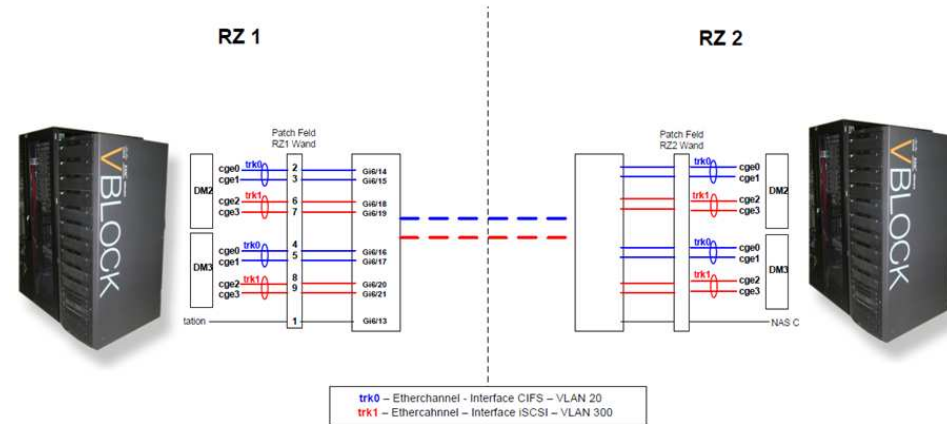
RZ 1

RZ 2

VBLOCK

Patch Feld
RZ1 Wand

DM2
trk0
cge0
cge1
2
3
Gi6/14
Gi6/15
trk1
cge2
cge3
6
7
Gi6/18
Gi6/19

DM3
trk0
cge0
cge1
4
5
Gi6/16
Gi6/17
trk1
cge2
cge3
8
9
Gi6/20
Gi6/21

tation
1
Gi6/13

Patch Feld
RZ2 Wand

trk0
cge0
cge1
DM2
trk1
cge2
cge3

trk0
cge0
cge1
DM3
trk1
cge2
cge3

NAS C

VBLOCK

trk0 – Etherchannel - Interface CIFS – VLAN 20
trk1 – Ethercahnnel – Interface iSCSI – VLAN 300